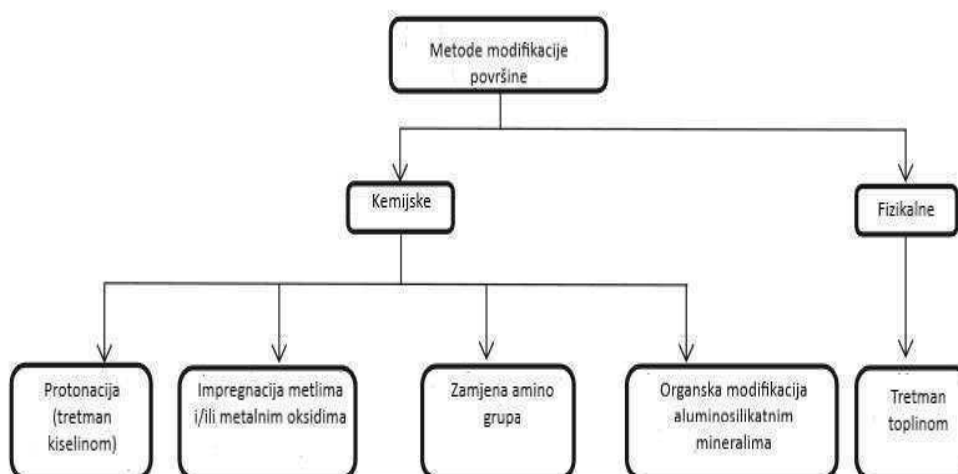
Metode modifikacije površine

Kemijske

Fizikalne

Protonacija (tretman kiselinom)

Impregnacija metlima i/ili metalnim oksidima

Zamjena amino grupa

Organska modifikacija aluminosilikatnim mineralima

Tretman toplinom